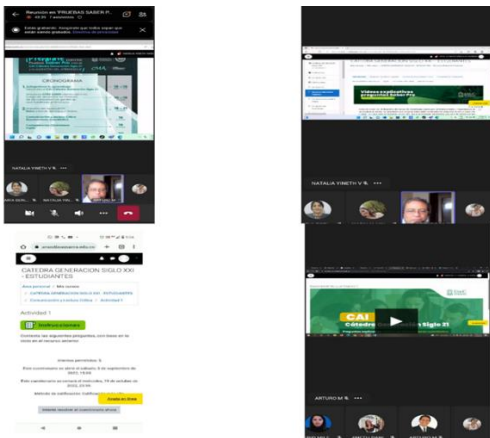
Reunión en "PRUEBAS SABER P...

CRONOGRAMA

NATALIA YINETH V ...

NATALIA YINETH V ...

Videos explicativos preguntas Saber Pro

CATEDRA GENERACION SIGLO XXI - ESTUDIANTES

Actividad 1

Contesta las siguientes preguntas, con base en lo visto en la sesión

Intentos permitidos: 5

Este cuestionario se abrió el sábado, 3 de septiembre de 2022, 10:00

Este cuestionario se cerrará el miércoles, 19 de octubre de 2022, 23:59

Método de calificación: Calificación más alta

Intente resolver el cuestionario ahora

CAI

Cátedra Generación Siglo 21

ARTURO M

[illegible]